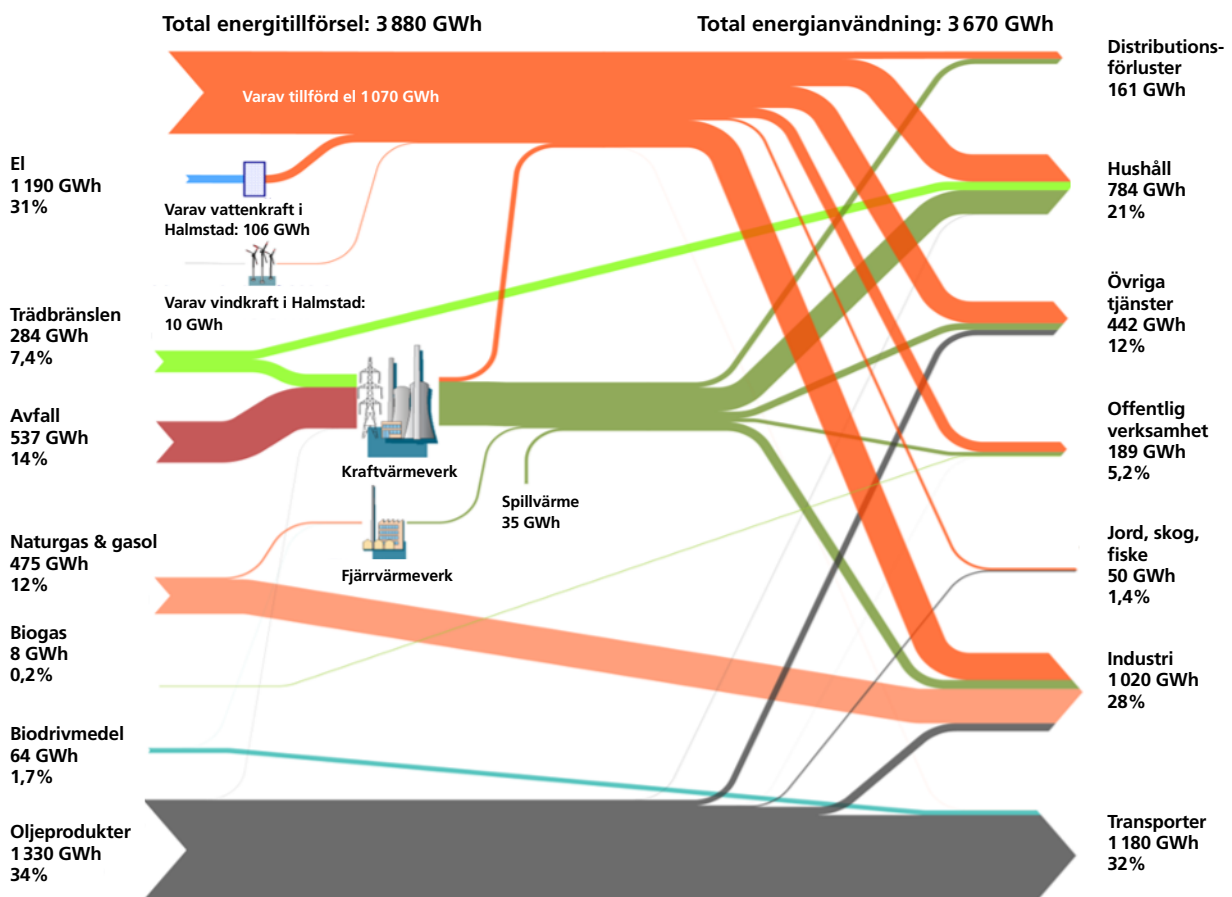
Total energitillförsel: 3 880 GWh

Total energianvändning: 3 670 GWh

Varav tillförd el 1 070 GWh

El
1 190 GWh
31%

Varav vattenkraft i Halmstad: 106 GWh

Varav vindkraft i Halmstad: 10 GWh

Trädbränslen
284 GWh
7,4%

Avfall
537 GWh
14%

Kraftvärmeverk

Spillvärme
35 GWh

Fjärrvärmeverk

Naturgas & gasol
475 GWh
12%

Biogas
8 GWh
0,2%

Biodrivmedel
64 GWh
1,7%

Oljeprodukter
1 330 GWh
34%

Distributionsförluster
161 GWh

Hushåll
784 GWh
21%

Övriga tjänster
442 GWh
12%

Offentlig verksamhet
189 GWh
5,2%

Jord, skog, fiske
50 GWh
1,4%

Industri
1 020 GWh
28%

Transporter
1 180 GWh
32%